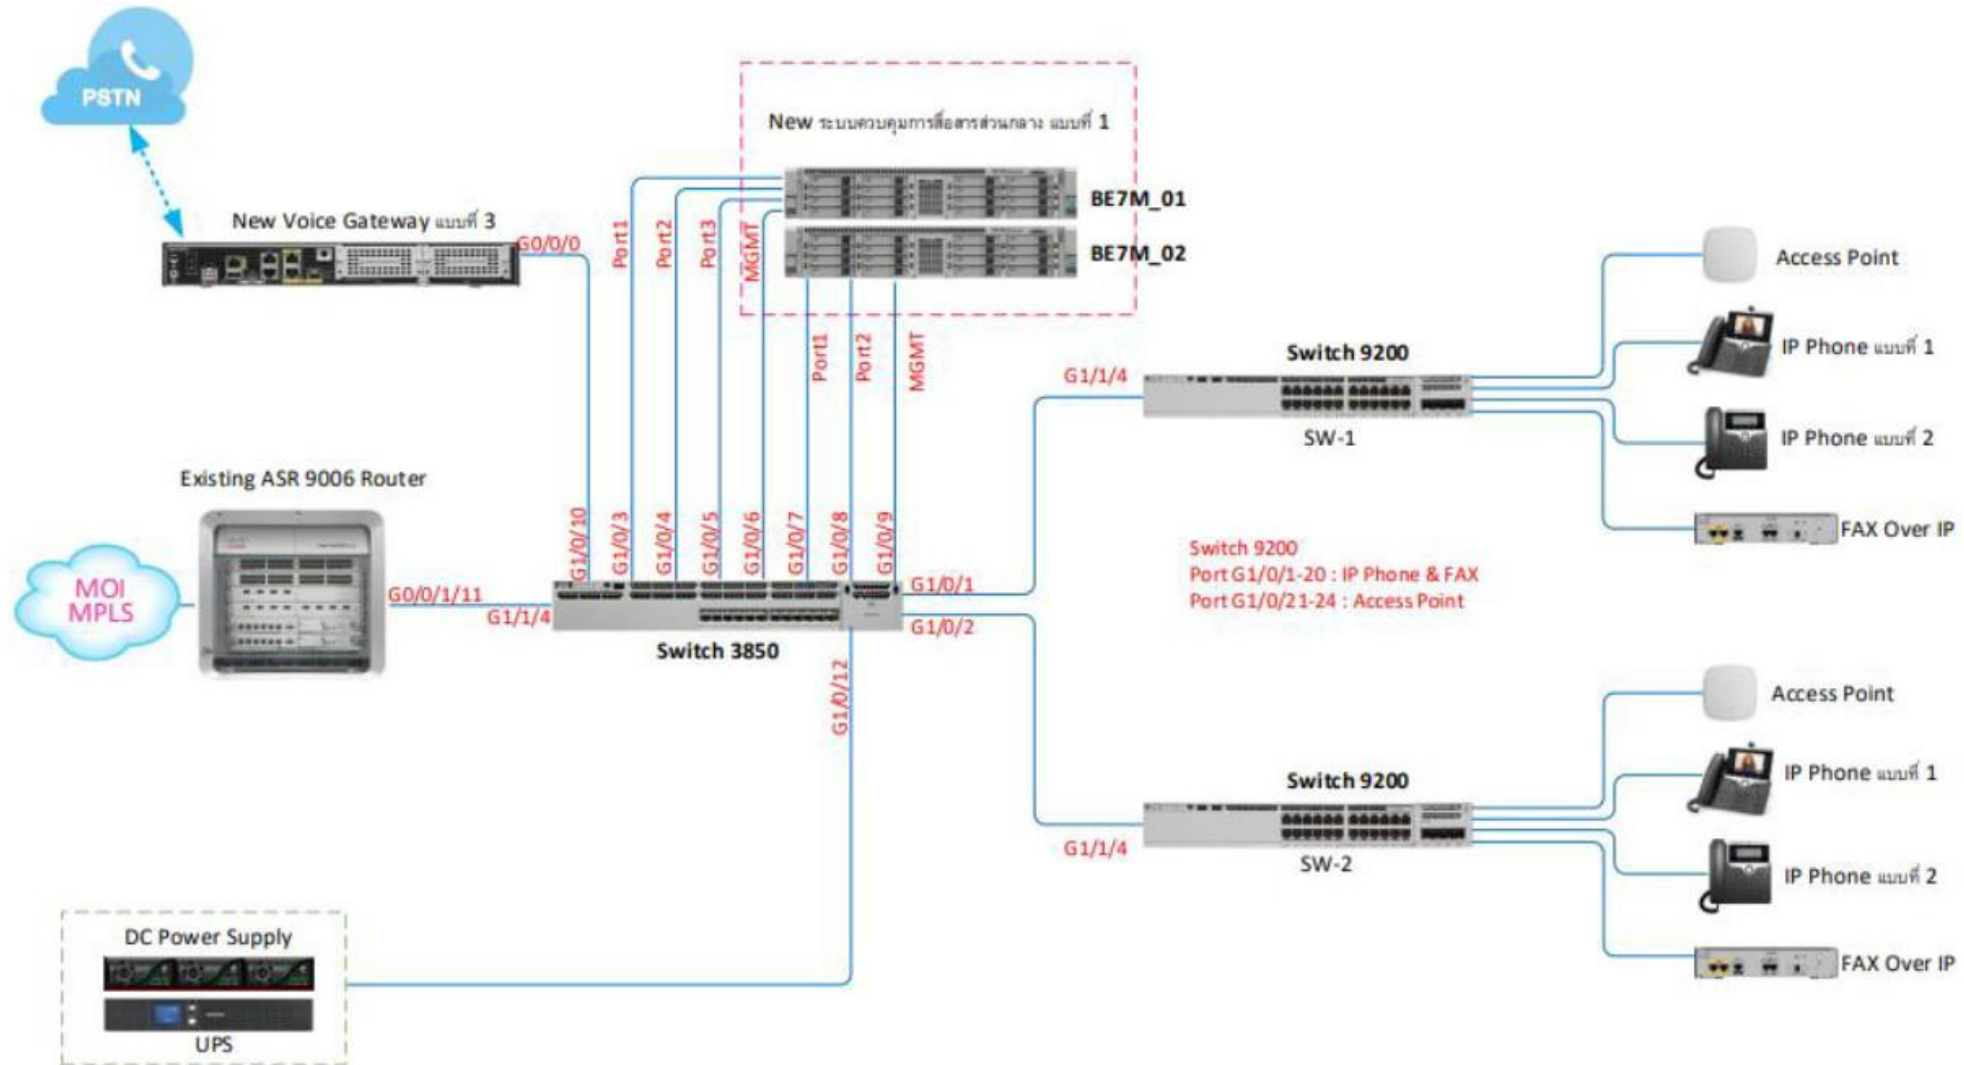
PSTN

New ระบบควบคุมการสื่อสารส่วนกลาง แบบที่ 1

BE7M_01

BE7M_02

New Voice Gateway แบบที่ 3

G0/0/0

Port1 Port2 Port3 MGMT

Port1 Port2 MGMT

Access Point

IP Phone แบบที่ 1

Switch 9200

G1/1/4

SW-1

IP Phone แบบที่ 2

Existing ASR 9006 Router

G1/0/10 G1/0/3 G1/0/4 G1/0/5 G1/0/6 G1/0/7 G1/0/8 G1/0/9

FAX Over IP

Switch 9200
Port G1/0/1-20 : IP Phone & FAX
Port G1/0/21-24 : Access Point

G1/0/1

MOI MPLS

G0/0/1/11

G1/1/4

G1/0/2

Switch 3850

G1/0/12

Access Point

IP Phone แบบที่ 1

Switch 9200

G1/1/4

SW-2

IP Phone แบบที่ 2

DC Power Supply

FAX Over IP

UPS